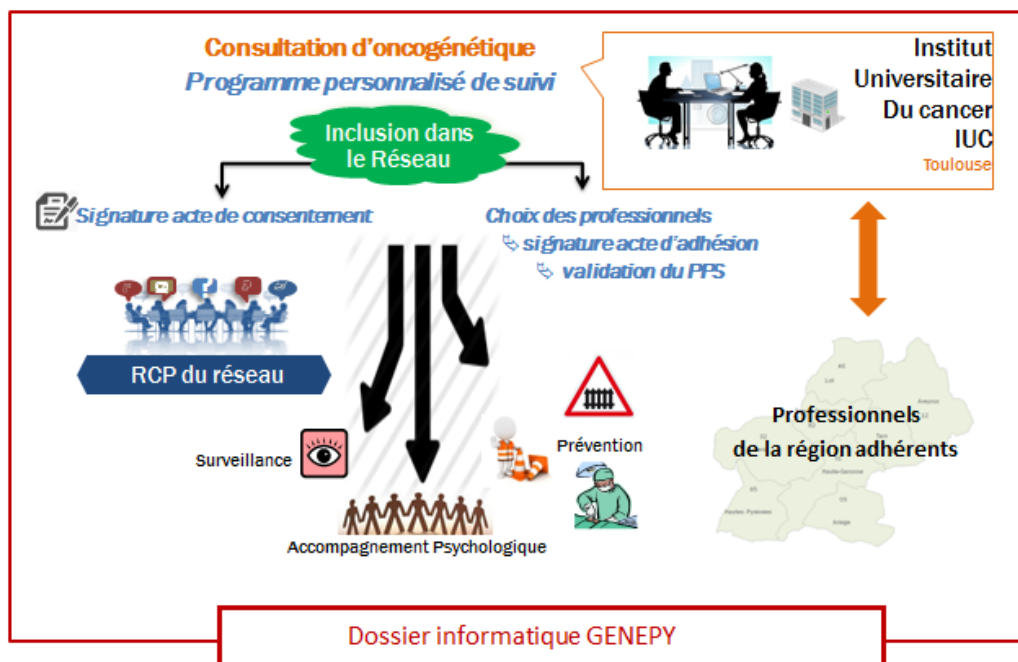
Consultation d'oncogénétique
Programme personnalisé de suivi

Institut
Universitaire
Du cancer
IUC
Toulouse

Inclusion dans le Réseau

Signature acte de consentement

Choix des professionnels
↳ signature acte d'adhésion
↳ validation du PPS

RCP du réseau

Professionnels
de la région adhérents

Surveillance

Prévention

Accompagnement Psychologique

Dossier informatique GENEPY